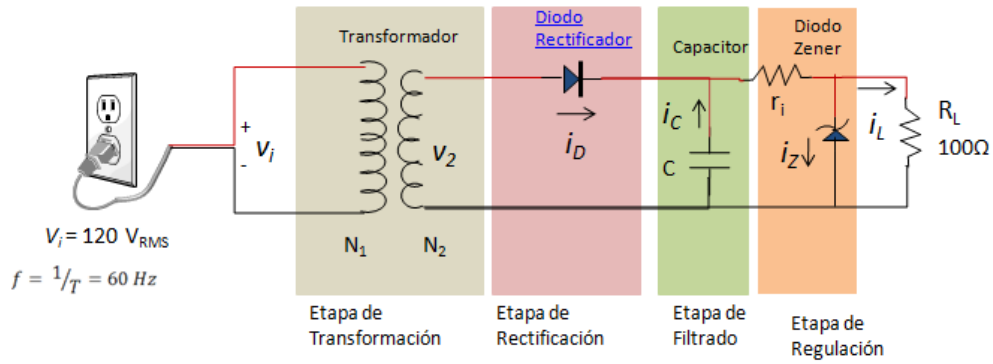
Transformador

Diodo Rectificador

Capacitor

Diodo Zener

+
$v_i$
-

$v_2$

$i_D$

$i_C$

C

$r_i$

$i_Z$

$i_L$

$R_L$
100Ω

$V_i$ = 120 $V_{RMS}$

$f = {}^{1}/_{T} = 60\ Hz$

$N_1$

$N_2$

Etapa de Transformación

Etapa de Rectificación

Etapa de Filtrado

Etapa de Regulación